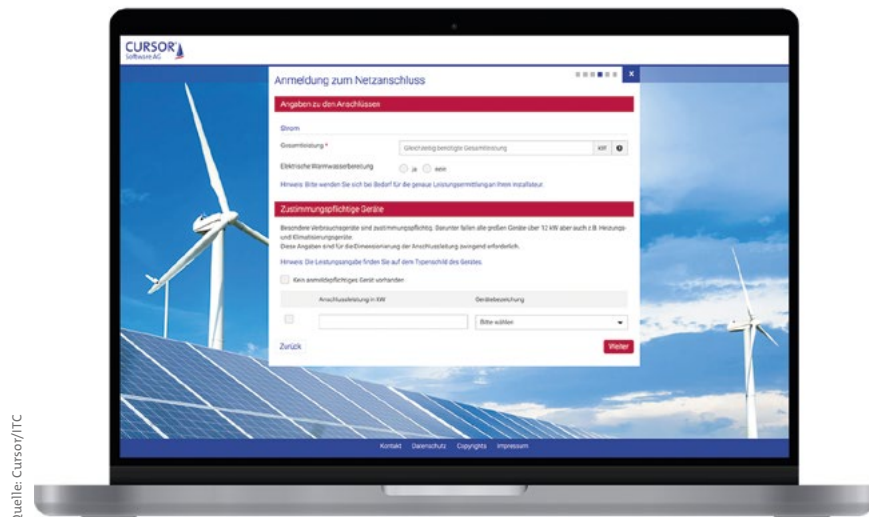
CURSOR
Software AG

Anmeldung zum Netzanschluss

Angaben zu den Anschlüssen

Strom

Gesamtleistung *
Gleichzeitig benötigte Gesamtleistung
kW

Elektrische Warmwasserbereitung
ja nein

Hinweis: Bitte wenden Sie sich bei Bedarf für die genaue Leistungsermittlung an Ihren Installateur.

Zustimmungspflichtige Geräte

Besondere Verbrauchsgeräte sind zustimmungspflichtig. Darunter fallen alle großen Geräte über 12 kW aber auch z.B. Heizungs- und Klimatisierungsgeräte.
Diese Angaben sind für die Dimensionierung der Anschlussleitung zwingend erforderlich.

Hinweis: Die Leistungsangabe finden Sie auf dem Typenschild des Gerätes.

Kein anmeldepflichtiges Gerät vorhanden

| | Anschlussleistung in kW | Gerätebezeichnung |
|---|---|---|
| | | Bitte wählen |

Zurück
Weiter

Kontakt Datenschutz Copyrights Impressum

Quelle: Cursor/ITC